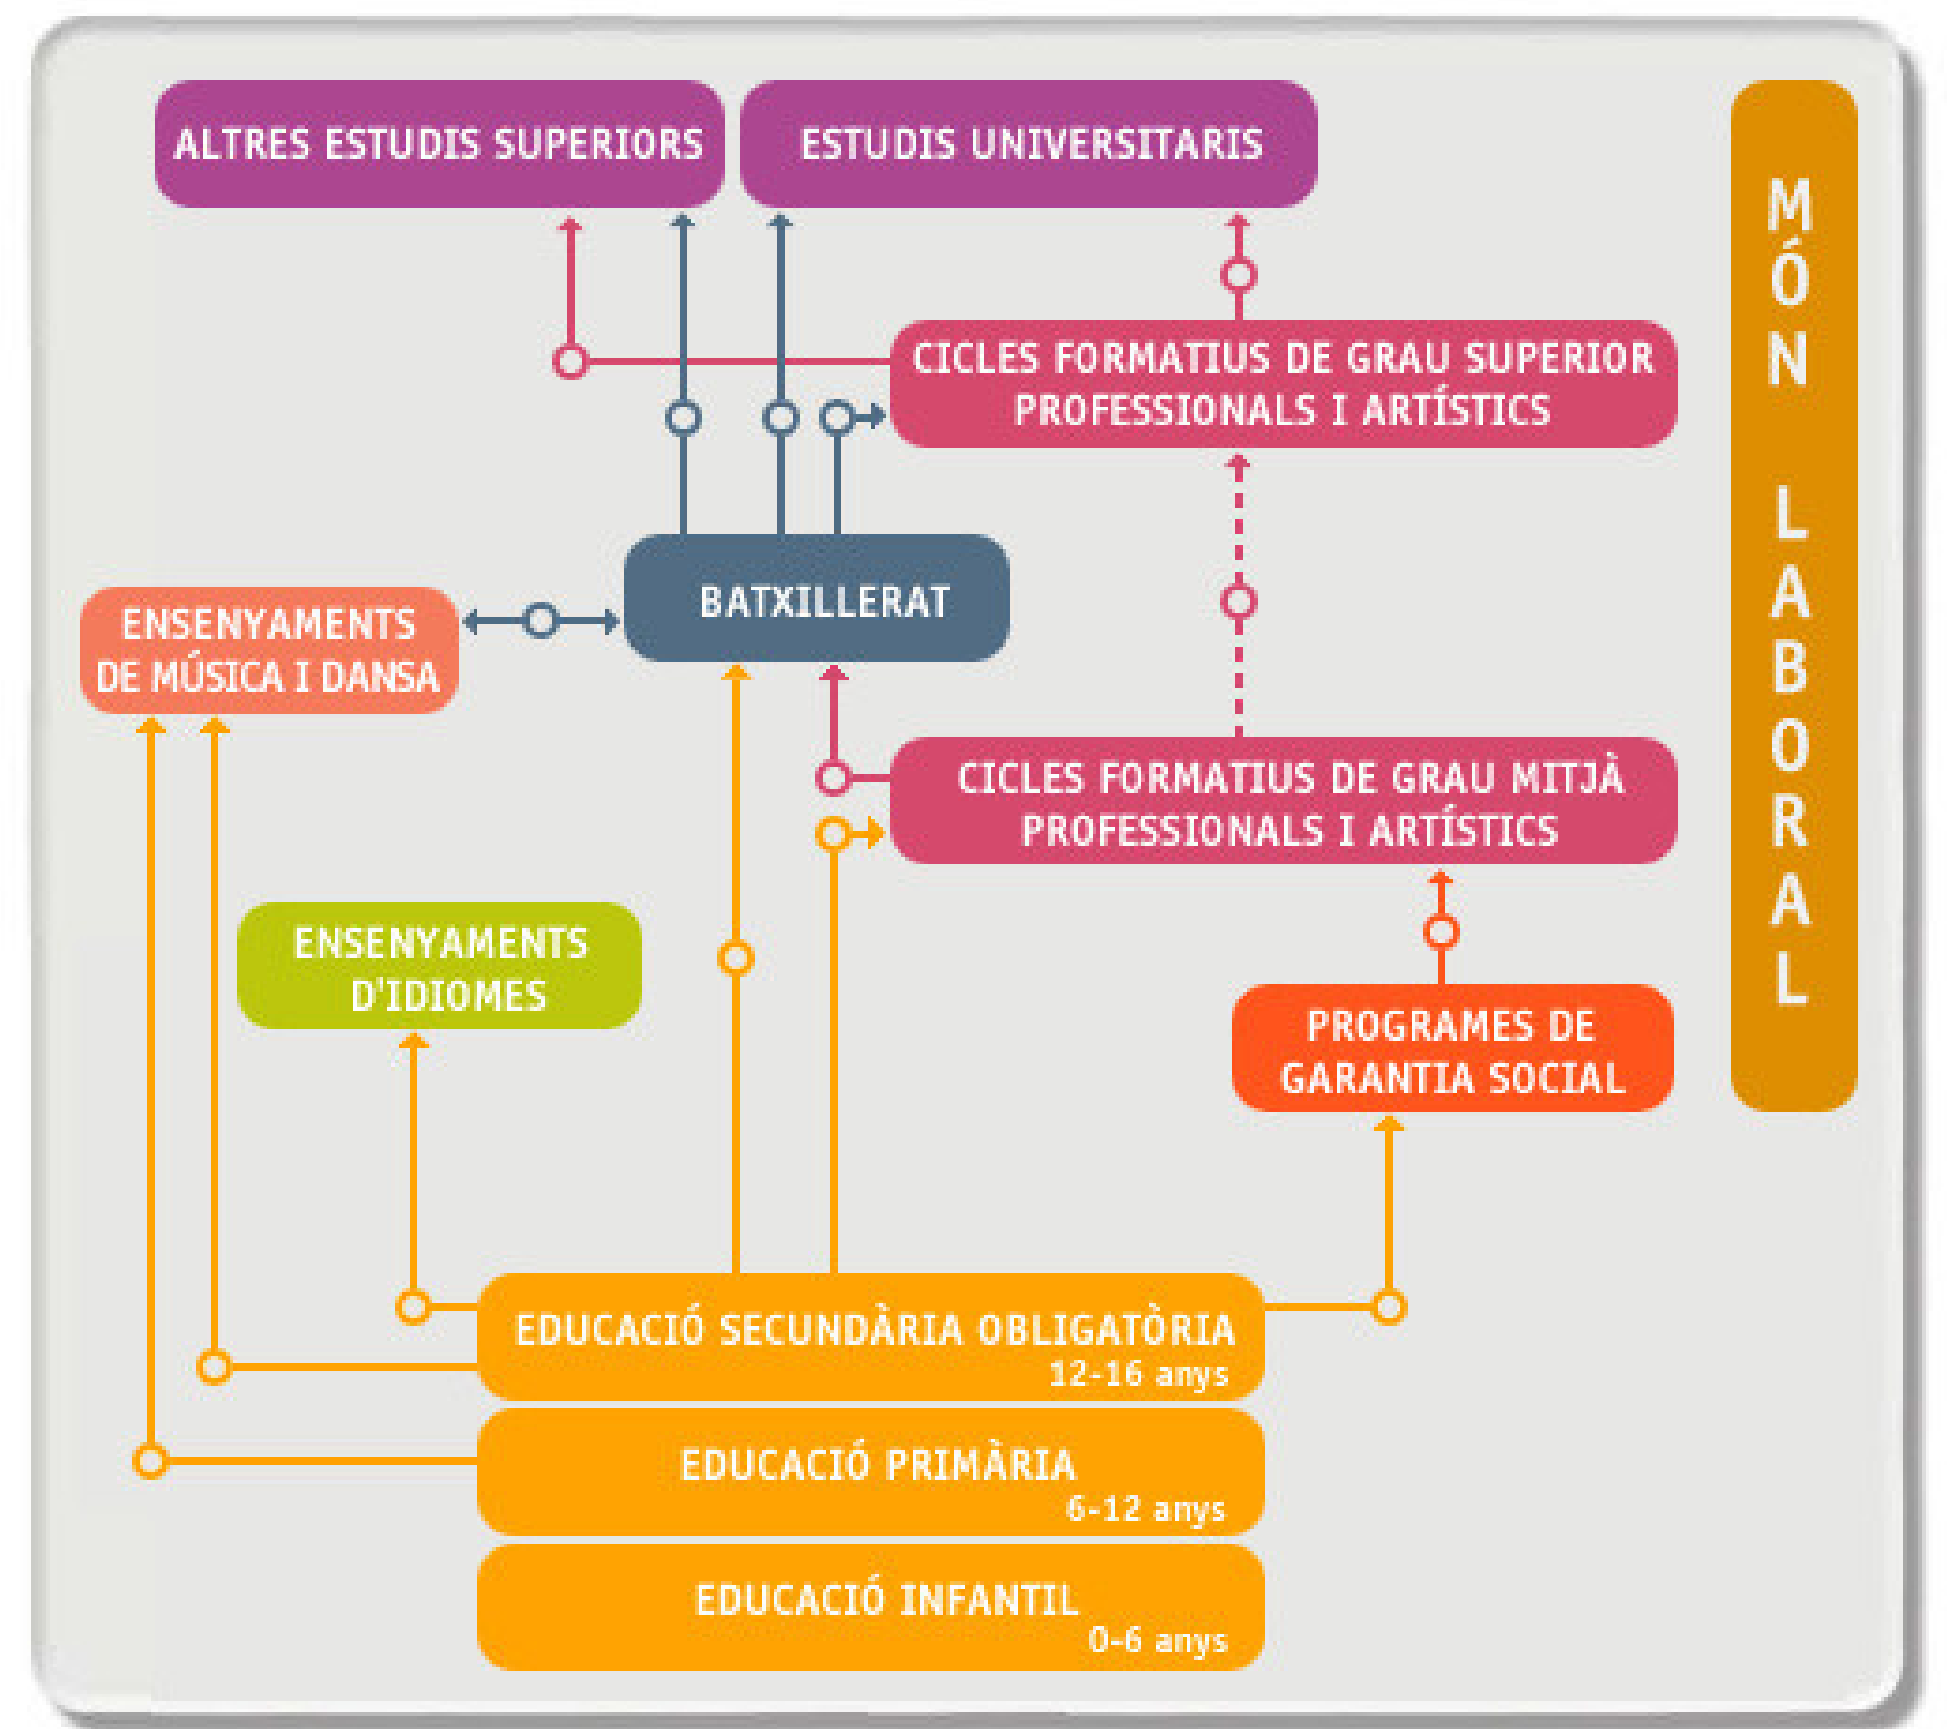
ALTRES ESTUDIS SUPERIORS

ESTUDIS UNIVERSITARIS

MÓN LABORAL

CICLES FORMATIUS DE GRAU SUPERIOR PROFESSIONALS I ARTÍSTICS

ENSENYAMENTS DE MÚSICA I DANSA

BATXILLERAT

CICLES FORMATIUS DE GRAU MITJÀ PROFESSIONALS I ARTÍSTICS

ENSENYAMENTS D'IDIOMES

PROGRAMES DE GARANTIA SOCIAL

EDUCACIÓ SECUNDÀRIA OBLIGATÒRIA
12-16 anys

EDUCACIÓ PRIMÀRIA
6-12 anys

EDUCACIÓ INFANTIL
0-6 anys